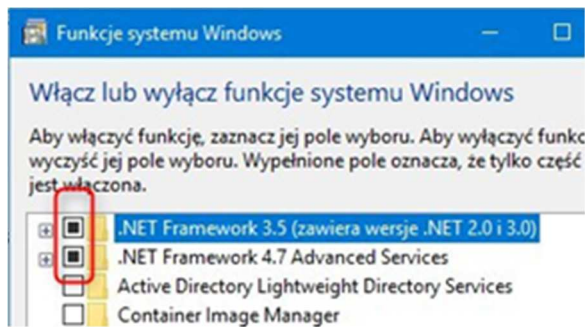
Funkcje systemu Windows

Włącz lub wyłącz funkcje systemu Windows

Aby włączyć funkcję, zaznacz jej pole wyboru. Aby wyłączyć funkc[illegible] wyczyść jej pole wyboru. Wypełnione pole oznacza, że tylko część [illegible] jest włączona.

.NET Framework 3.5 (zawiera wersje .NET 2.0 i 3.0)
.NET Framework 4.7 Advanced Services
Active Directory Lightweight Directory Services
Container Image Manager